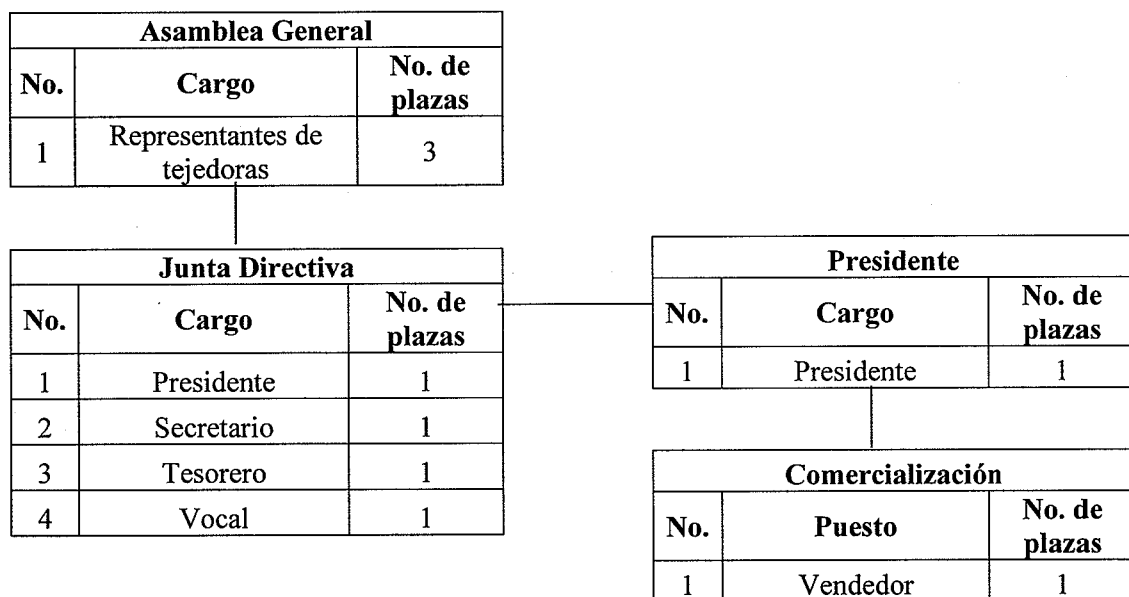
| Asamblea General | | |
|---|---|---|
| No. | Cargo | No. de plazas |
| 1 | Representantes de tejedoras | 3 |

| Junta Directiva | | |
|---|---|---|
| No. | Cargo | No. de plazas |
| 1 | Presidente | 1 |
| 2 | Secretario | 1 |
| 3 | Tesorero | 1 |
| 4 | Vocal | 1 |

| Presidente | | |
|---|---|---|
| No. | Cargo | No. de plazas |
| 1 | Presidente | 1 |

| Comercialización | | |
|---|---|---|
| No. | Puesto | No. de plazas |
| 1 | Vendedor | 1 |